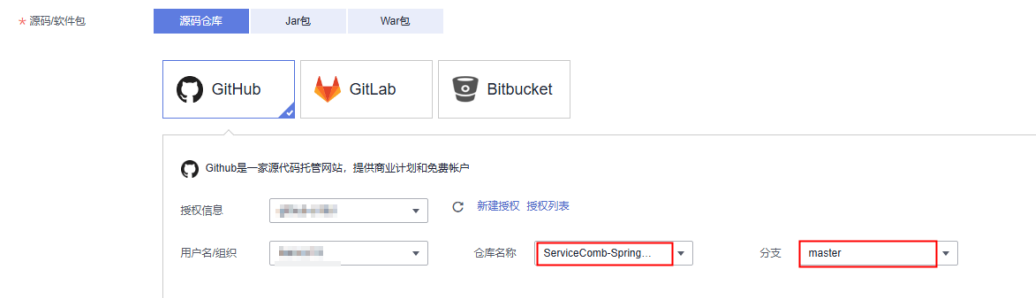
* 源码/软件包

源码仓库 Jar包 War包

GitHub GitLab Bitbucket

Github是一家源代码托管网站，提供商业计划和免费帐户

授权信息 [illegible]

新建授权 授权列表

用户名/组织 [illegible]

仓库名称 ServiceComb-Spring...

分支 master